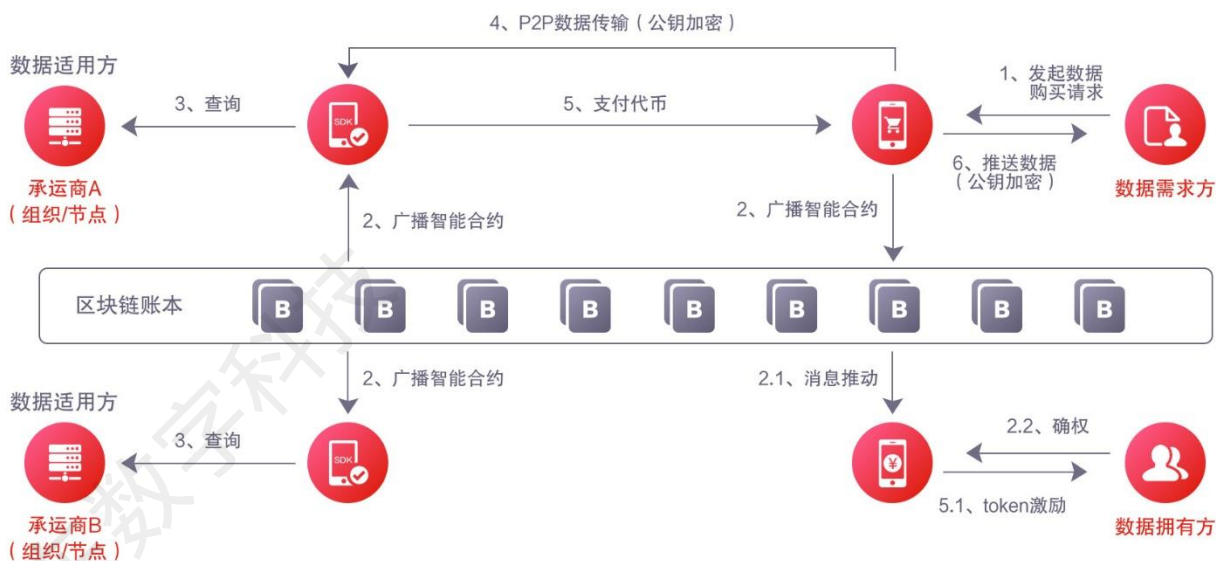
4、P2P数据传输（公钥加密）

数据适用方

3、查询

SDK

5、支付代币

1、发起数据购买请求

6、推送数据（公钥加密）

数据需求方

承运商A（组织/节点）

2、广播智能合约

2、广播智能合约

区块链账本

B B B B B B B B B

2、广播智能合约

2.1、消息推动

数据适用方

3、查询

SDK

2.2、确权

5.1、token激励

数据拥有方

承运商B（组织/节点）

数字科技